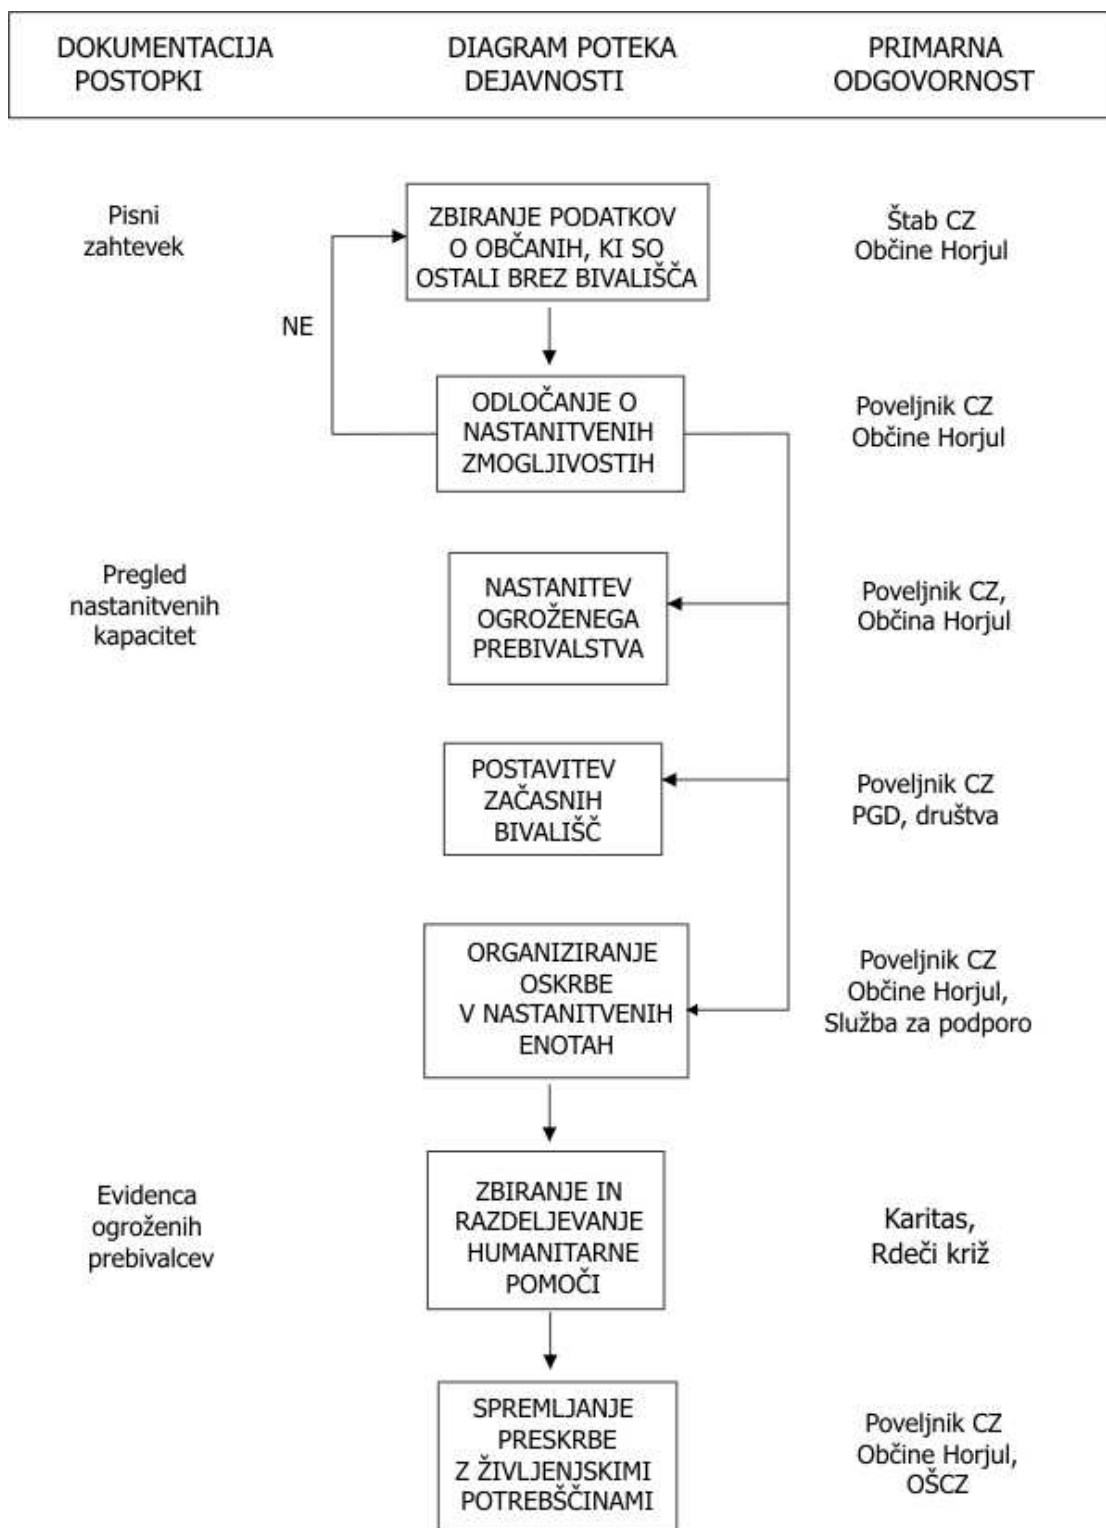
DOKUMENTACIJA POSTOPKI

DIAGRAM POTEKA DEJAVNOSTI

PRIMARNA ODGOVORNOST

Pisni zahtevek

ZBIRANJE PODATKOV O OBČANIH, KI SO OSTALI BREZ BIVALIŠČA

Štab CZ Občine Horjul

NE

ODLOČANJE O NASTANITVENIH ZMOGLJIVOSTIH

Poveljnik CZ Občine Horjul

Pregled nastanitvenih kapacitet

NASTANITEV OGROŽENEGA PREBIVALSTVA

Poveljnik CZ, Občina Horjul

POSTAVITEV ZAČASNIH BIVALIŠČ

Poveljnik CZ PGD, društva

ORGANIZIRANJE OSKRBE V NASTANITVENIH ENOTAH

Poveljnik CZ Občine Horjul, Služba za podporo

Evidenca ogroženih prebivalcev

ZBIRANJE IN RAZDELJEVANJE HUMANITARNE POMOČI

Karitas, Rdeči križ

SPREMLJANJE PRESKRBE Z ŽIVLJENJSKIMI POTREBŠČINAMI

Poveljnik CZ Občine Horjul, OŠCZ